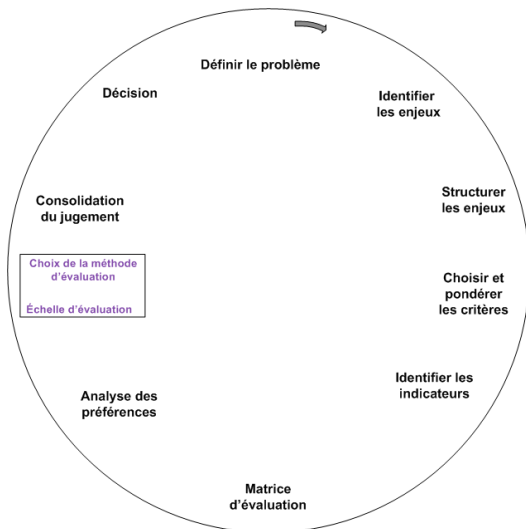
Définir le problème

Identifier les enjeux

Structurer les enjeux

Choisir et pondérer les critères

Identifier les indicateurs

Matrice d'évaluation

Analyse des préférences

Choix de la méthode d'évaluation

Échelle d'évaluation

Consolidation du jugement

Décision